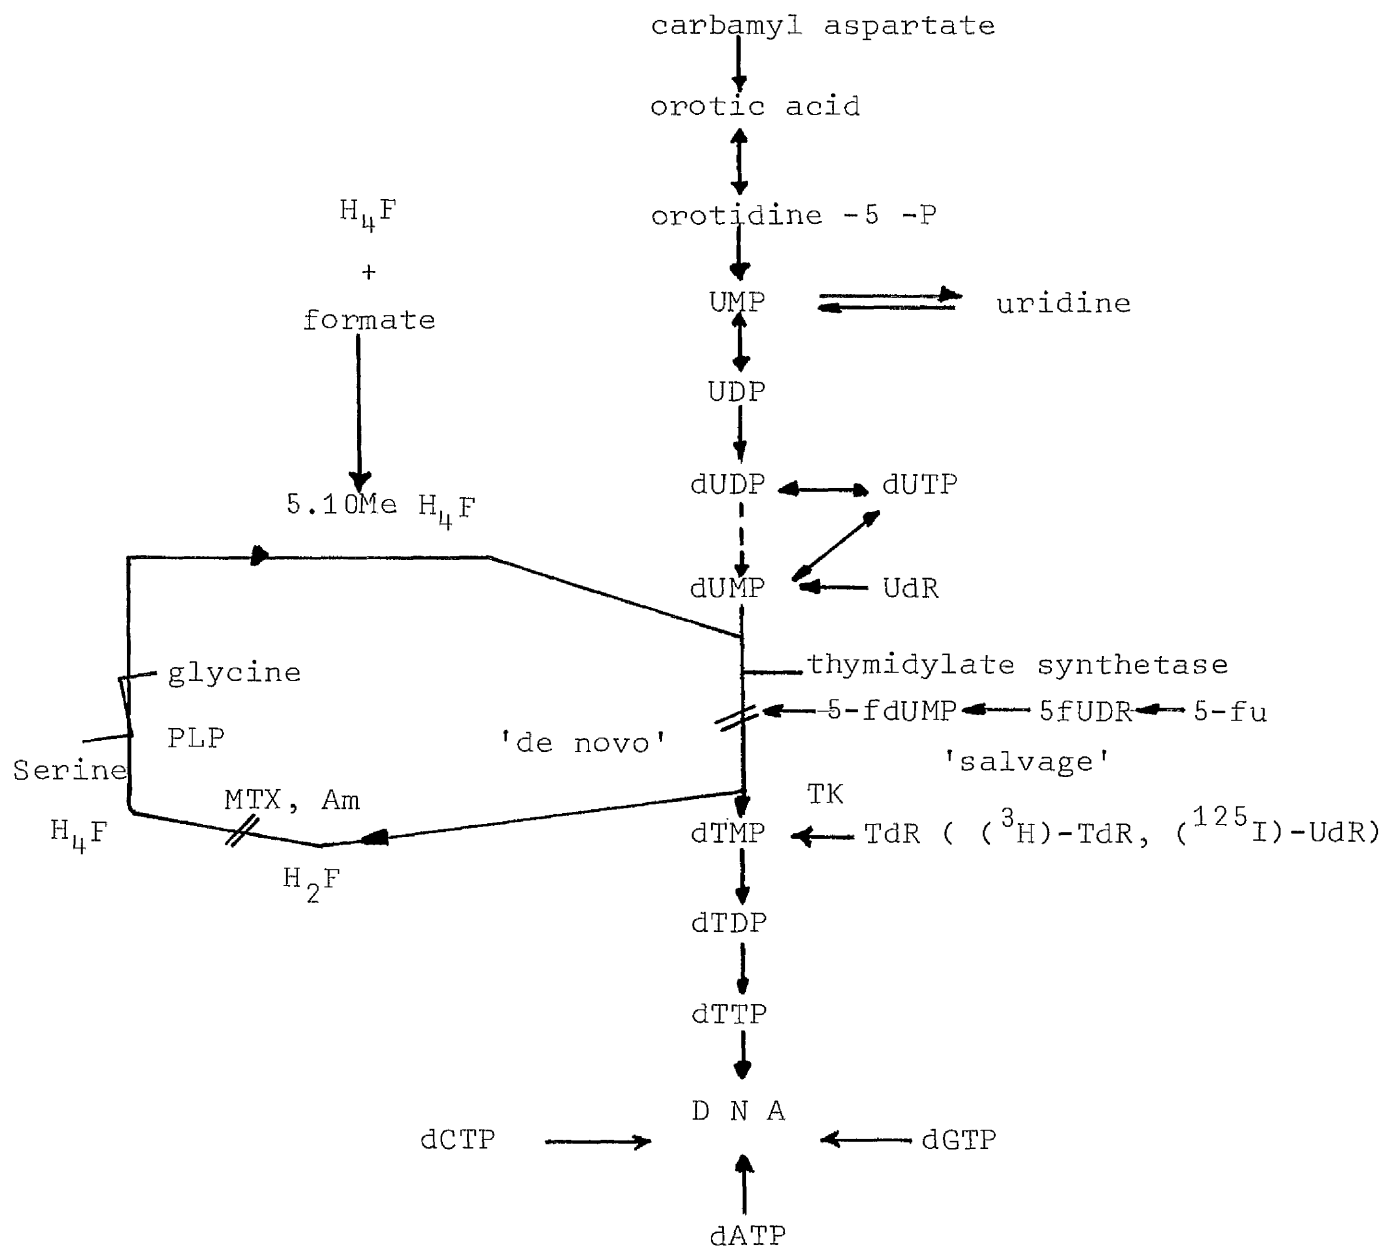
carbamyl aspartate

orotic acid

orotidine -5 -P

$H_4F$
+
formate

UMP uridine

UDP

dUDP dUTP

5.10Me $H_4F$

dUMP UdR

glycine

thymidylate synthetase

PLP

5-fdUMP 5fUDR 5-fu

'de novo'

'salvage'

Serine

MTX, Am

TK

$H_4F$

dTMP TdR ( $(^3H)$-TdR, $(^{125}I)$-UdR)

$H_2F$

dTDP

dTTP

D N A

dCTP dGTP

dATP